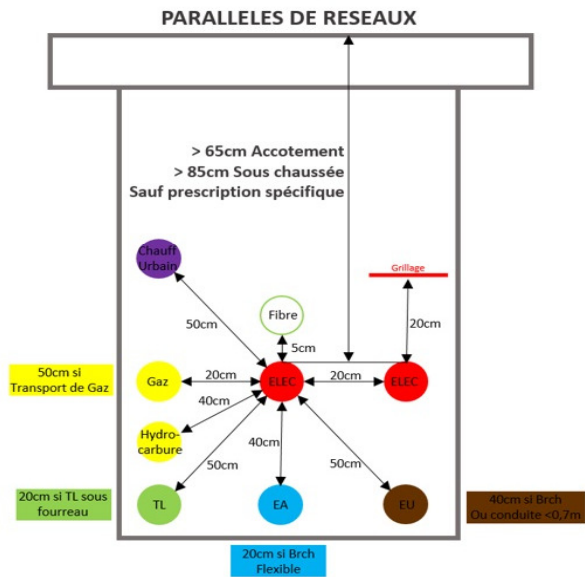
PARALLELES DE RESEAUX

> 65cm Accotement
> 85cm Sous chaussée
Sauf prescription spécifique

Chauff Urbain

Grillage

Fibre

50cm

5cm

20cm

50cm si Transport de Gaz

Gaz

20cm

ELEC

20cm

ELEC

40cm

Hydro-carbure

40cm

50cm

50cm

20cm si TL sous fourreau

TL

EA

EU

40cm si Brch Ou conduite <0,7m

20cm si Brch Flexible